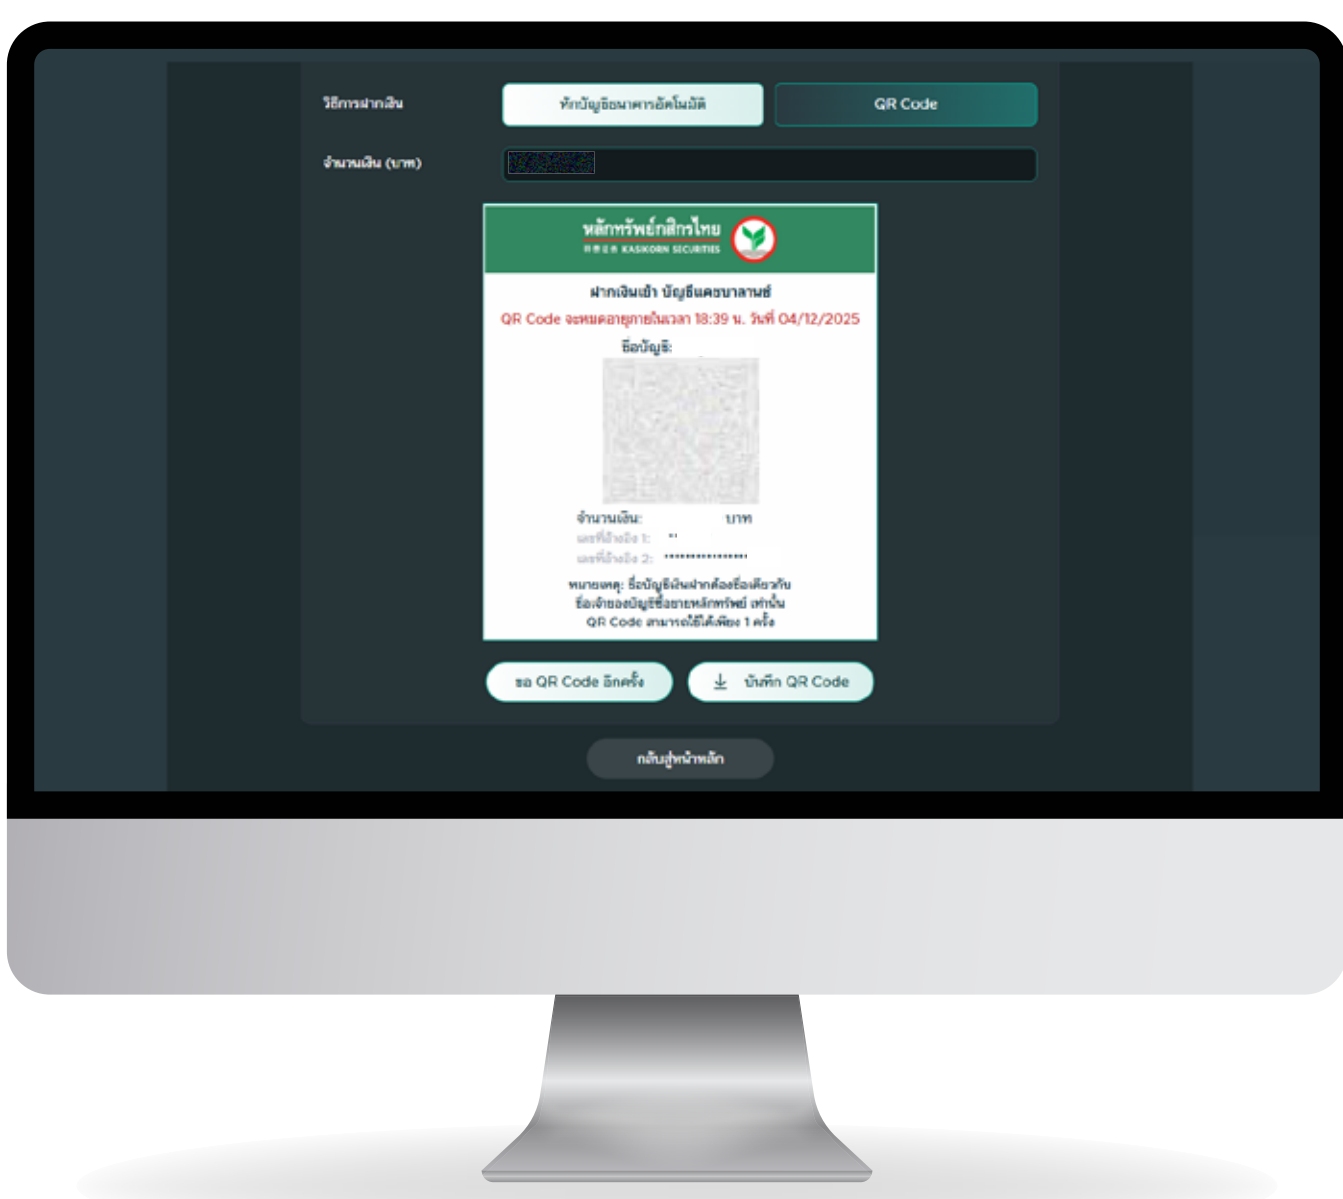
วิธีการฝากเงิน

หักบัญชีธนาคารอัตโนมัติ

QR Code

จำนวนเงิน (บาท)

หลักทรัพย์กสิกรไทย
KASIKORN SECURITIES

ฝากเงินเข้า บัญชีแคชบาลานซ์

QR Code จะหมดอายุภายในเวลา 18:39 น. วันที่ 04/12/2025

ชื่อบัญชี:

จำนวนเงิน: บาท

เลขที่อ้างอิง 1: **

เลขที่อ้างอิง 2: ****************

หมายเหตุ: ชื่อบัญชีเงินฝากต้องชื่อเดียวกับชื่อเจ้าของบัญชีซื้อขายหลักทรัพย์ เท่านั้น QR Code สามารถใช้ได้เพียง 1 ครั้ง

ขอ QR Code อีกครั้ง

บันทึก QR Code

กลับสู่หน้าหลัก